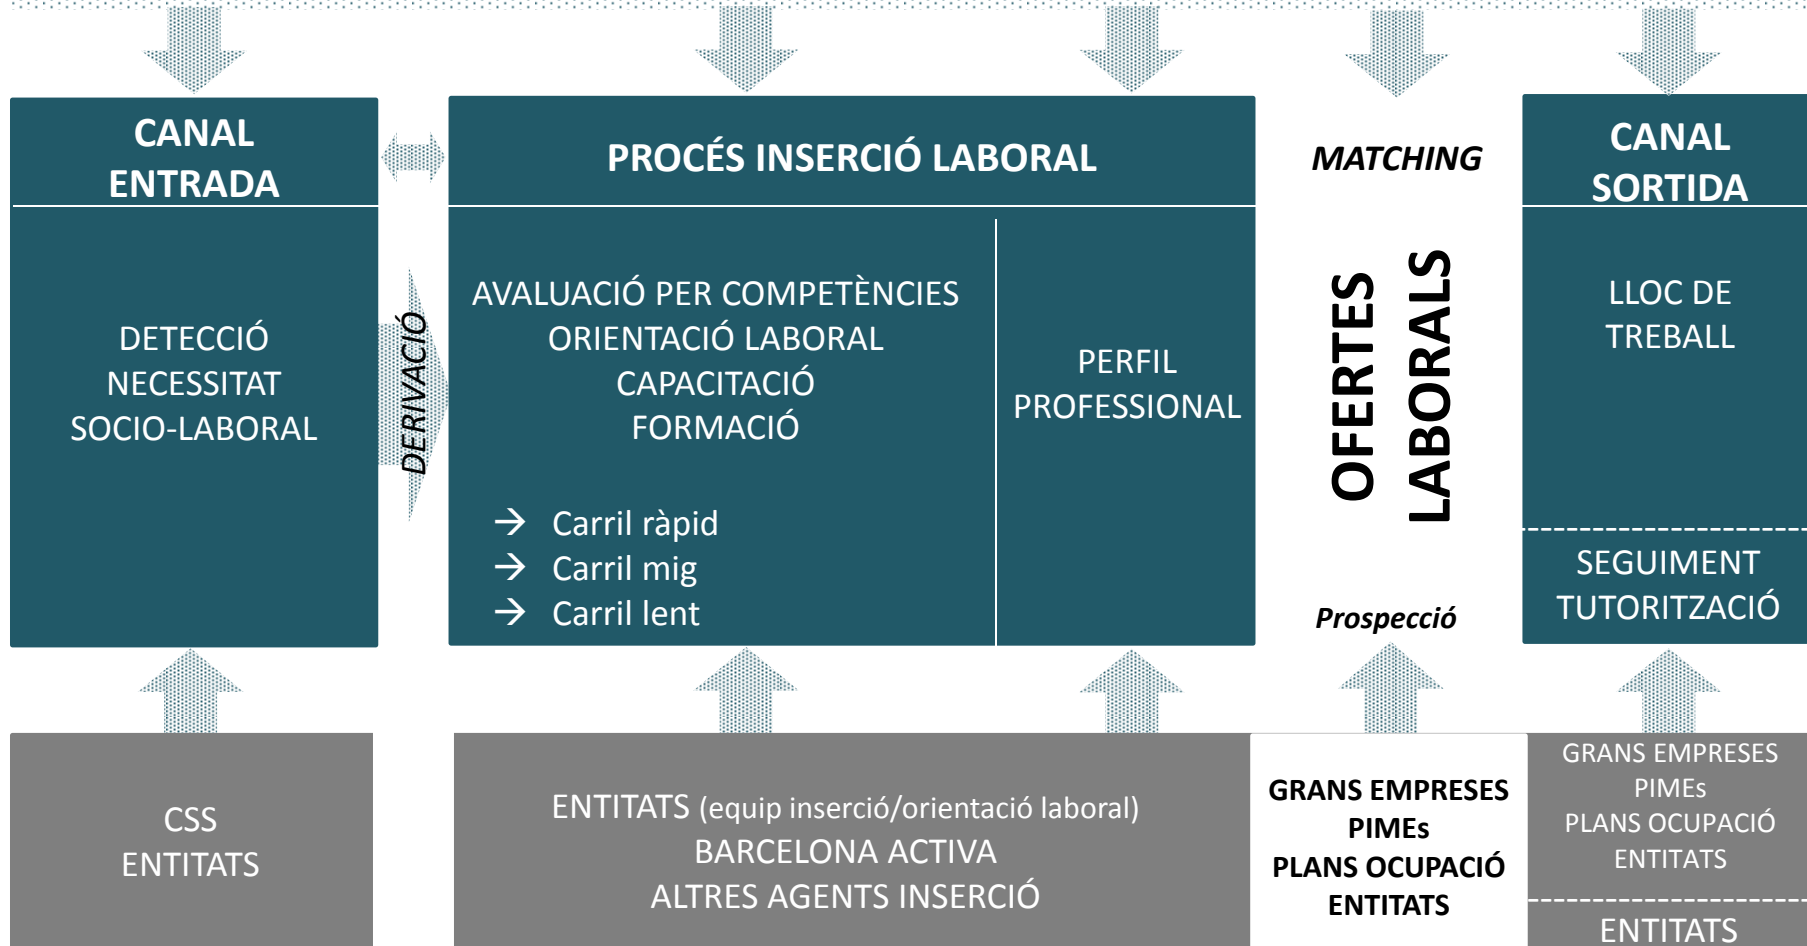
CANAL ENTRADA

DETECCIÓ
NECESSITAT
SOCIO-LABORAL

DERIVACIÓ

PROCÉS INSERCIÓ LABORAL

AVALUACIÓ PER COMPETÈNCIES
ORIENTACIÓ LABORAL
CAPACITACIÓ
FORMACIÓ

→ Carril ràpid
→ Carril mig
→ Carril lent

PERFIL PROFESSIONAL

MATCHING

OFERTES LABORALS

Prospecció

CANAL SORTIDA

LLOC DE TREBALL

SEGUIMENT
TUTORITZACIÓ

CSS
ENTITATS

ENTITATS (equip inserció/orientació laboral)
BARCELONA ACTIVA
ALTRES AGENTS INSERCIÓ

GRANS EMPRESES
PIMEs
PLANS OCUPACIÓ
ENTITATS

GRANS EMPRESES
PIMEs
PLANS OCUPACIÓ
ENTITATS

ENTITATS